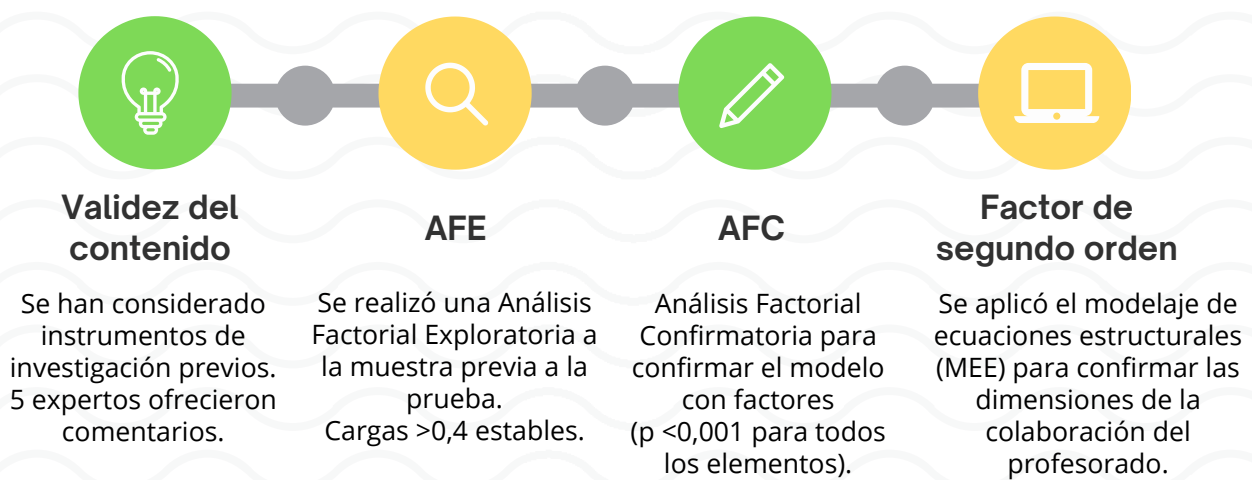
Validez del contenido

Se han considerado instrumentos de investigación previos. 5 expertos ofrecieron comentarios.

AFE

Se realizó una Análisis Factorial Exploratoria a la muestra previa a la prueba.
Cargas >0,4 estables.

AFC

Análisis Factorial Confirmatoria para confirmar el modelo con factores (p <0,001 para todos los elementos).

Factor de segundo orden

Se aplicó el modelaje de ecuaciones estructurales (MEE) para confirmar las dimensiones de la colaboración del profesorado.